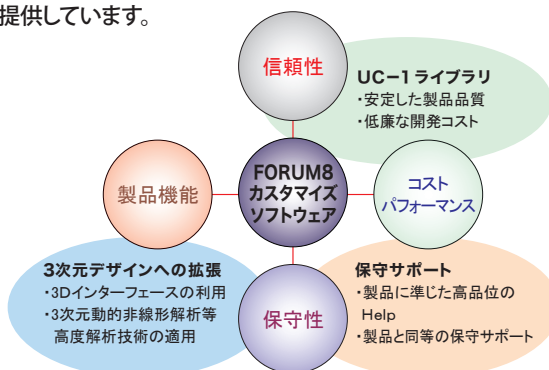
提供しています。

信頼性

UC−1 ライブラリ
・安定した製品品質
・低廉な開発コスト

製品機能

FORUM8
カスタマイズ
ソフトウェア

コスト
パフォーマンス

3次元デザインへの拡張
・3Dインターフェースの利用
・3次元動的非線形解析等
高度解析技術の適用

保守性

保守サポート
・製品に準じた高品位の
Help
・製品と同等の保守サポート